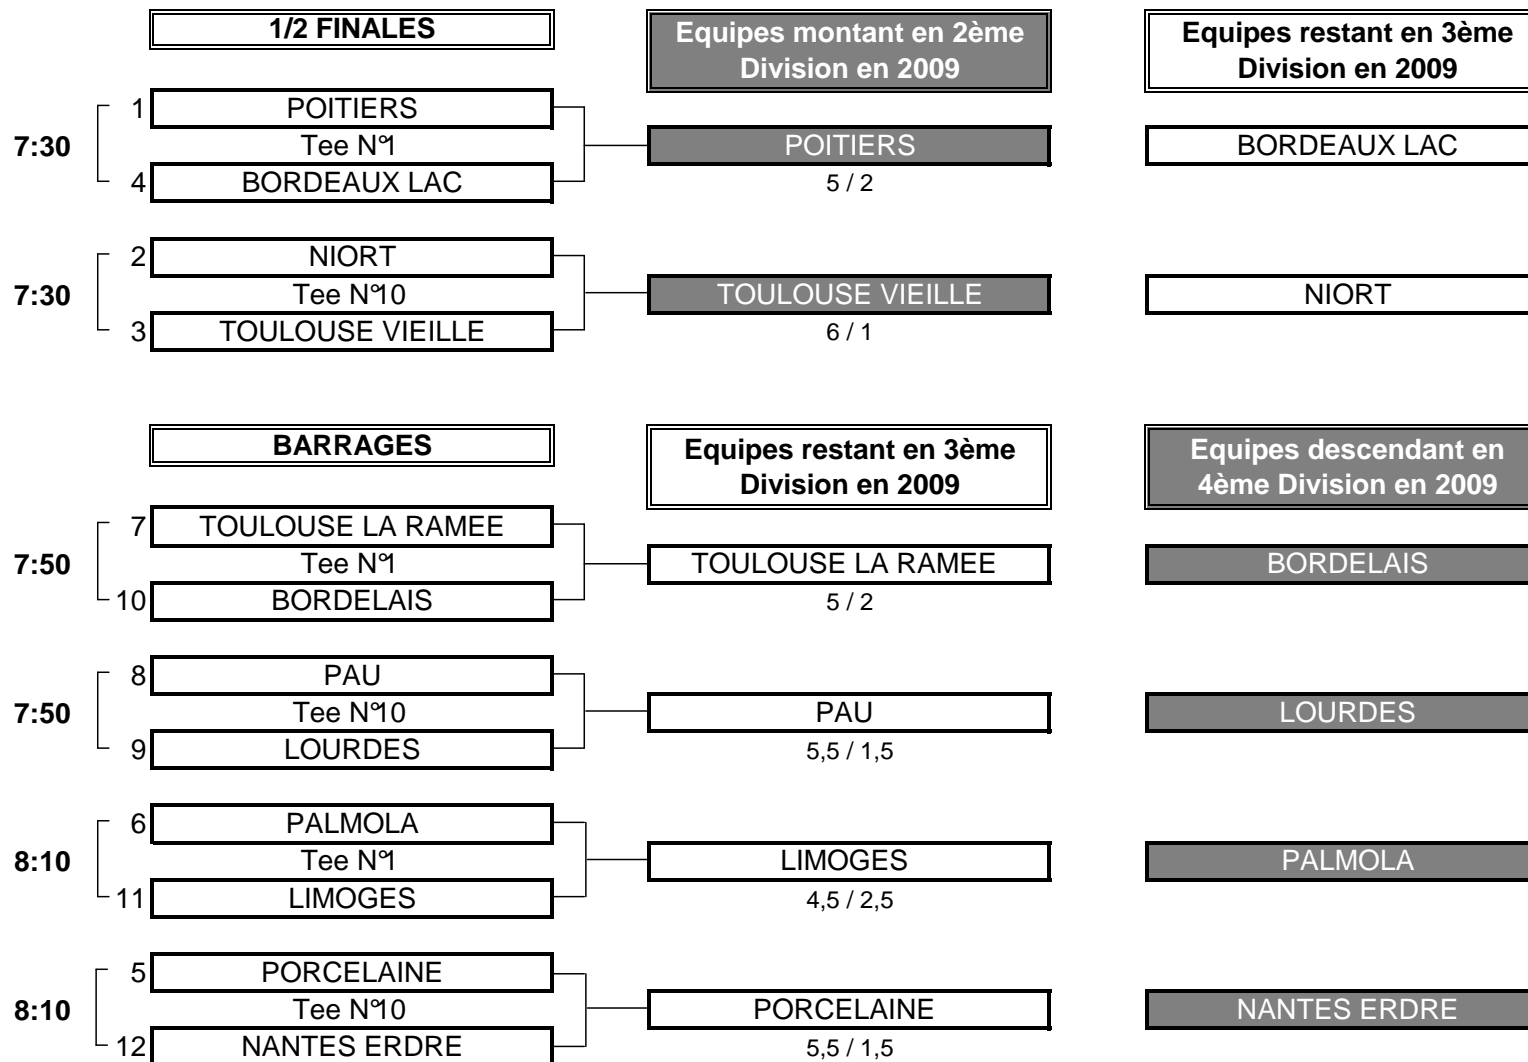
1/2 FINALES

Equipes montant en 2ème Division en 2009

Equipes restant en 3ème Division en 2009

7:30
1 POITIERS
Tee N°1
4 BORDEAUX LAC

POITIERS
5 / 2

BORDEAUX LAC

7:30
2 NIORT
Tee N°10
3 TOULOUSE VIEILLE

TOULOUSE VIEILLE
6 / 1

NIORT

BARRAGES

Equipes restant en 3ème Division en 2009

Equipes descendant en 4ème Division en 2009

7:50
7 TOULOUSE LA RAMEE
Tee N°1
10 BORDELAIS

TOULOUSE LA RAMEE
5 / 2

BORDELAIS

7:50
8 PAU
Tee N°10
9 LOURDES

PAU
5,5 / 1,5

LOURDES

8:10
6 PALMOLA
Tee N°1
11 LIMOGES

LIMOGES
4,5 / 2,5

PALMOLA

8:10
5 PORCELAINE
Tee N°10
12 NANTES ERDRE

PORCELAINE
5,5 / 1,5

NANTES ERDRE